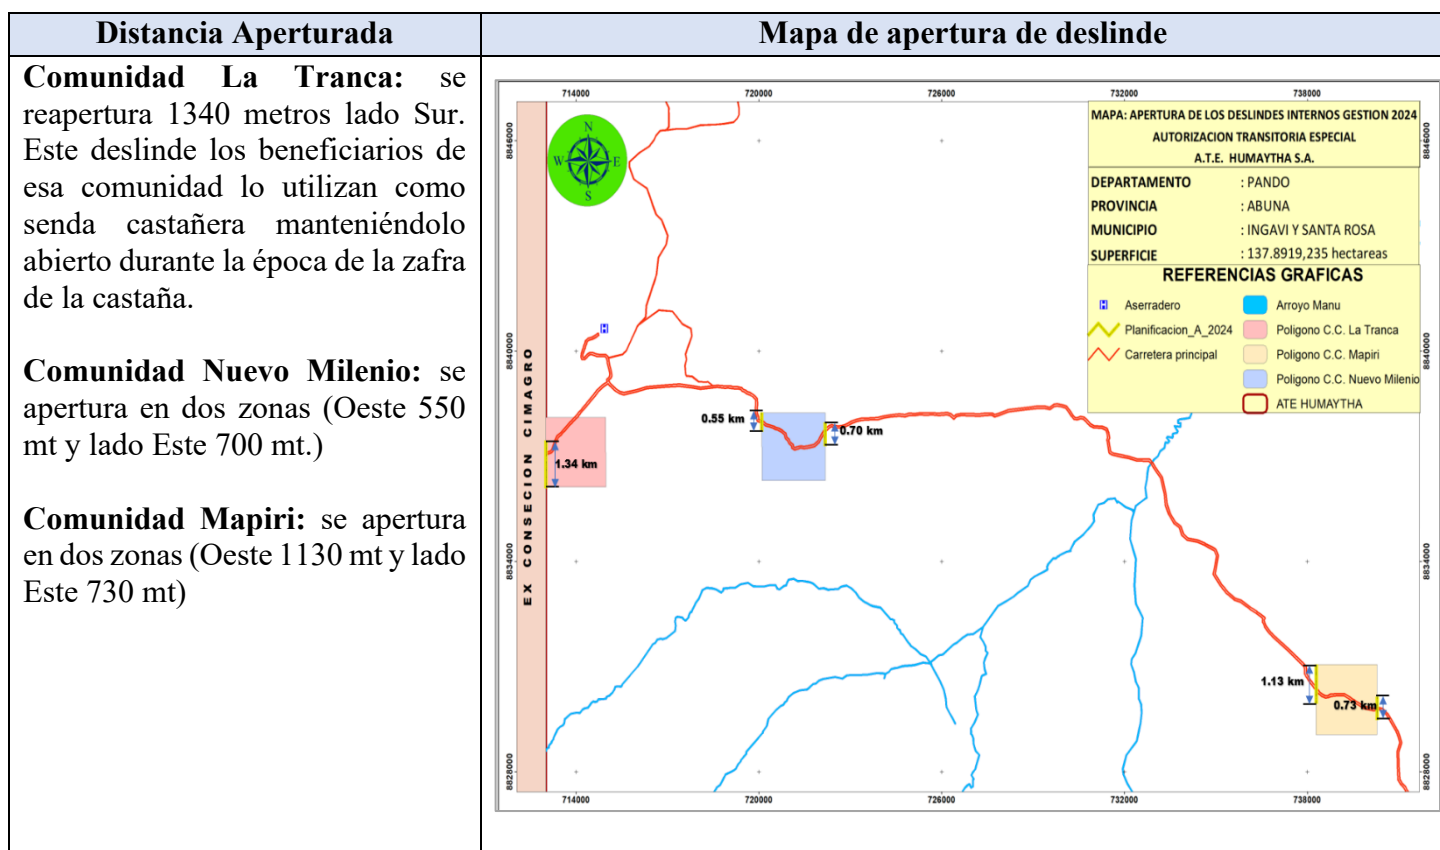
| Distancia Aperturada | Mapa de apertura de deslinde |
|---|---|
| **Comunidad La Tranca:** se reapertura 1340 metros lado Sur. Este deslinde los beneficiarios de esa comunidad lo utilizan como senda castañera manteniéndolo abierto durante la época de la zafra de la castaña.<br><br>**Comunidad Nuevo Milenio:** se apertura en dos zonas (Oeste 550 mt y lado Este 700 mt.)<br><br>**Comunidad Mapiri:** se apertura en dos zonas (Oeste 1130 mt y lado Este 730 mt) | |

714000 720000 726000 732000 738000
8846000 8840000 8834000 8828000

N S E W

MAPA: APERTURA DE LOS DESLINDES INTERNOS GESTION 2024
AUTORIZACION TRANSITORIA ESPECIAL
A.T.E. HUMAYTHA S.A.

DEPARTAMENTO : PANDO
PROVINCIA : ABUNA
MUNICIPIO : INGAVI Y SANTA ROSA
SUPERFICIE : 137.8919,235 hectareas

REFERENCIAS GRAFICAS
Aserradero
Planificacion_A_2024
Carretera principal
Arroyo Manu
Poligono C.C. La Tranca
Poligono C.C. Mapiri
Poligono C.C. Nuevo Milenio
ATE HUMAYTHA

EX CONSECION CIMAGRO

1.34 km
0.55 km
0.70 km
1.13 km
0.73 km